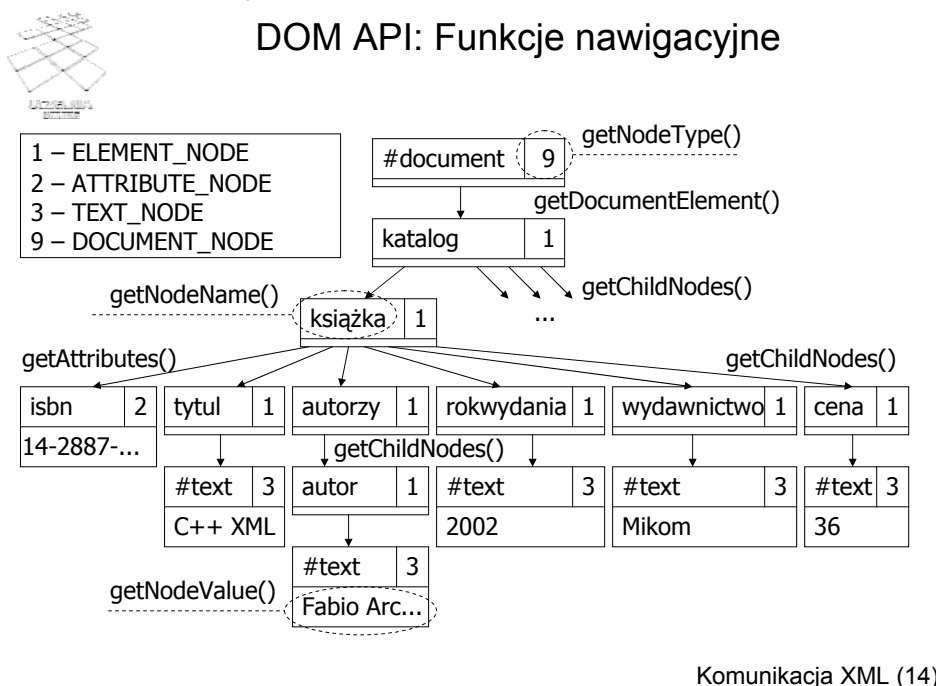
DOM API: Funkcje nawigacyjne

1 – ELEMENT_NODE
2 – ATTRIBUTE_NODE
3 – TEXT_NODE
9 – DOCUMENT_NODE

#document 9
getNodeType()
getDocumentElement()
katalog 1
getChildNodes()
getNodeName()
książka 1
...
getAttributes()
getChildNodes()
isbn 2
14-2887-...
tytul 1
autorzy 1
rokwydania 1
wydawnictwo 1
cena 1
getChildNodes()
#text 3
C++ XML
autor 1
#text 3
2002
#text 3
Mikom
#text 3
36
#text 3
getNodeValue()
Fabio Arc...

Komunikacja XML (14)